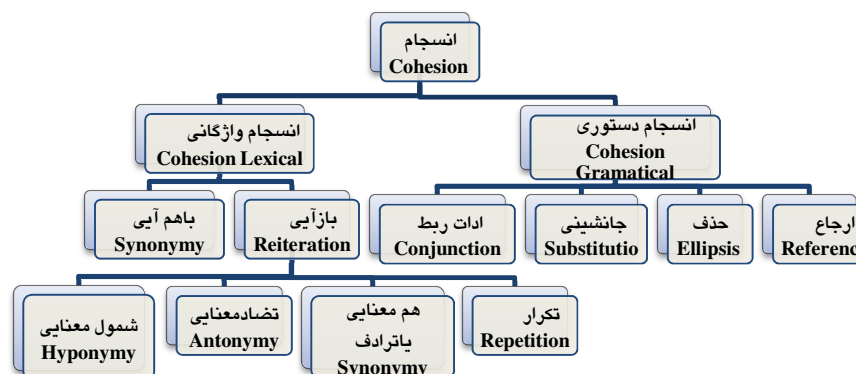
انسجام
Cohesion

انسجام واژگانی
Cohesion Lexical

انسجام دستوری
Cohesion Gramatical

باهم آیی
Synonymy

بازآیی
Reiteration

ادات ربط
Conjunction

جانشینی
Substitutio

حذف
Ellipsis

ارجاع
Referenc

شمول معنایی
Hyponymy

تضادمعنایی
Antonymy

هم معنایی
یاترادف
Synonymy

تکرار
Repetition